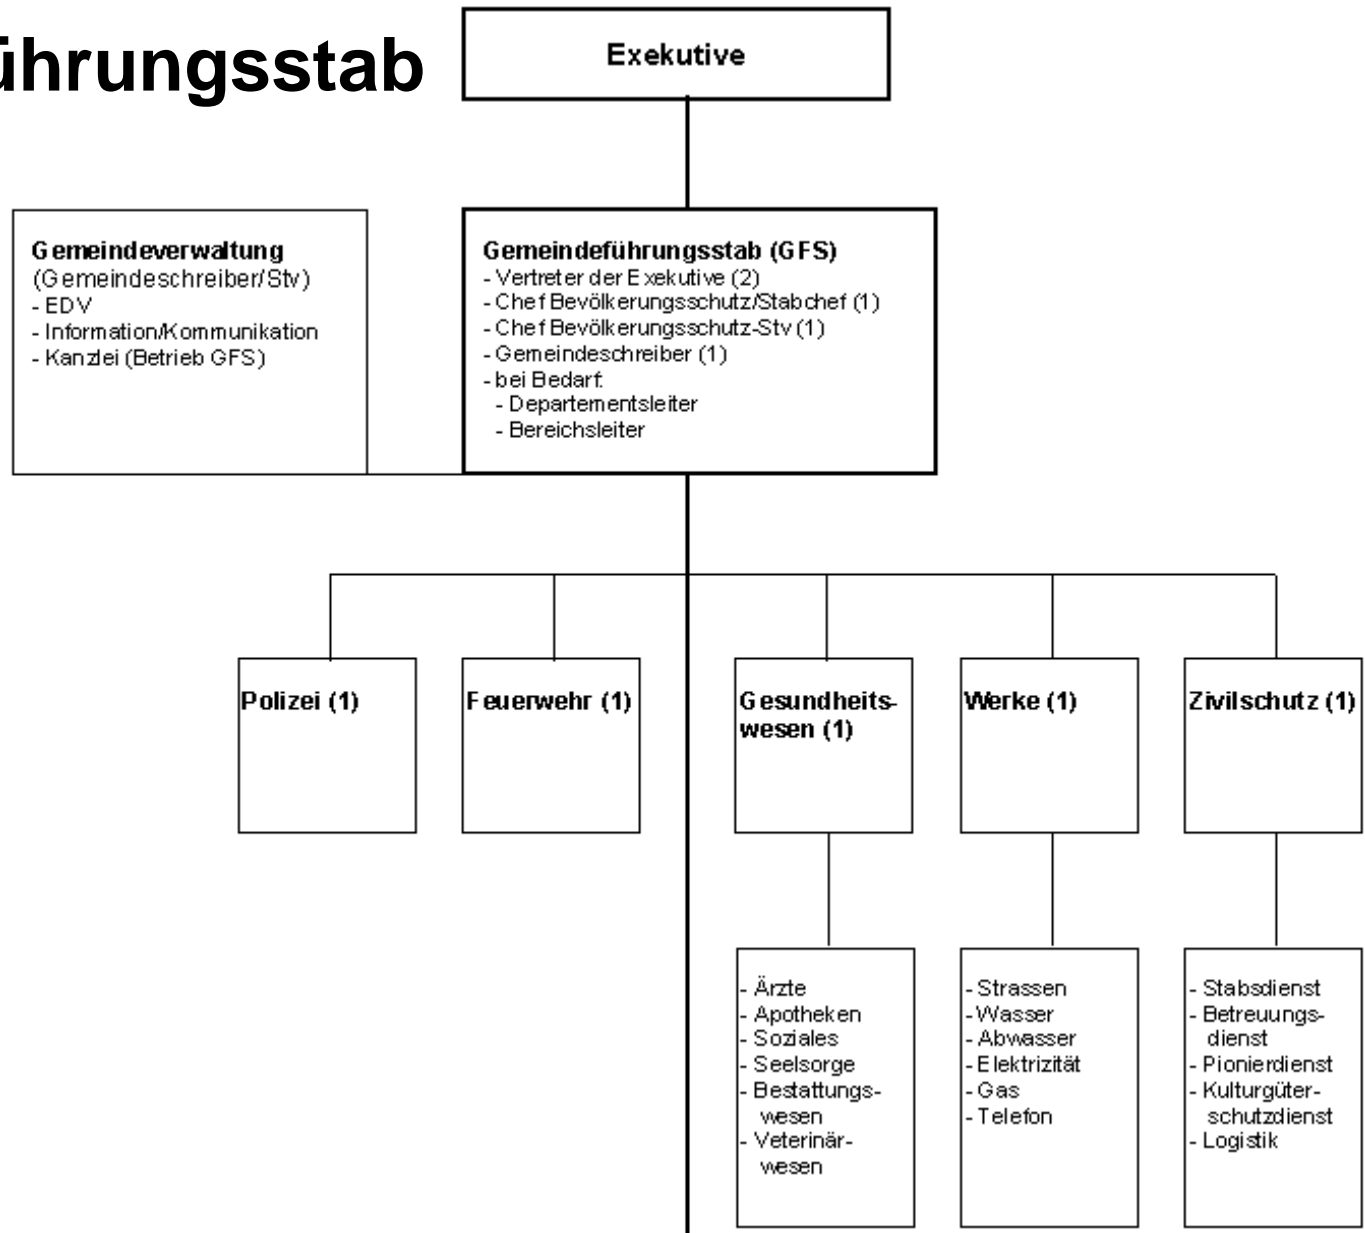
ührungsstab

Exekutive

Gemeindeverwaltung
(Gemeindeschreiber/Stv)
- EDV
- Information/Kommunikation
- Kanzlei (Betrieb GFS)

Gemeindeführungsstab (GFS)
- Vertreter der Exekutive (2)
- Chef Bevölkerungsschutz/Stabchef (1)
- Chef Bevölkerungsschutz-Stv (1)
- Gemeindeschreiber (1)
- bei Bedarf:
- Departementsleiter
- Bereichsleiter

Polizei (1)

Feuerwehr (1)

Gesundheitswesen (1)

Werke (1)

Zivilschutz (1)

- Ärzte
- Apotheken
- Soziales
- Seelsorge
- Bestattungswesen
- Veterinärwesen

- Strassen
- Wasser
- Abwasser
- Elektrizität
- Gas
- Telefon

- Stabsdienst
- Betreuungsdienst
- Pionierdienst
- Kulturgüterschutzdienst
- Logistik